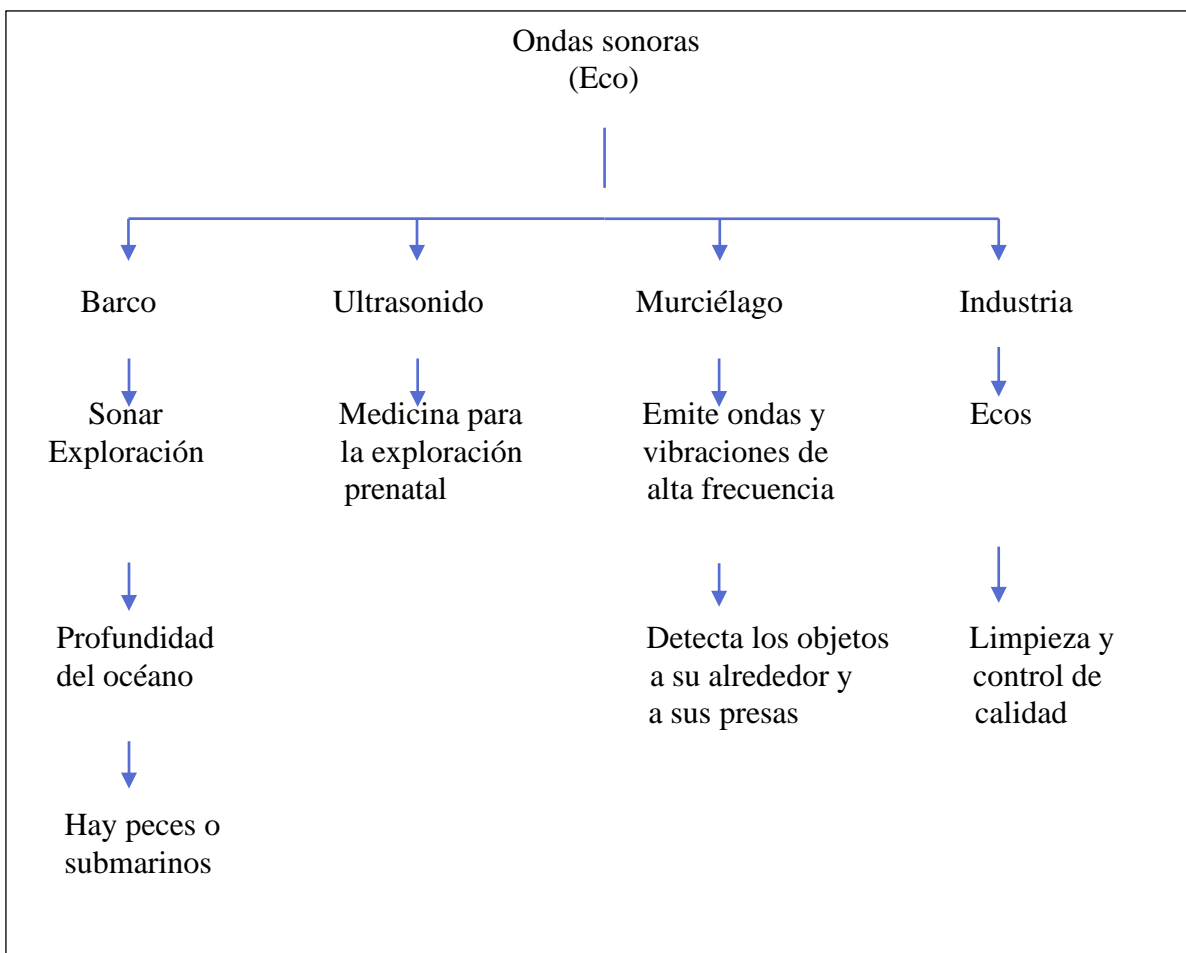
Ondas sonoras
(Eco)

Barco

Sonar
Exploración

Profundidad
del océano

Hay peces o
submarinos

Ultrasonido

Medicina para
la exploración
prenatal

Murciélago

Emite ondas y
vibraciones de
alta frecuencia

Detecta los objetos
a su alrededor y
a sus presas

Industria

Ecos

Limpieza y
control de
calidad